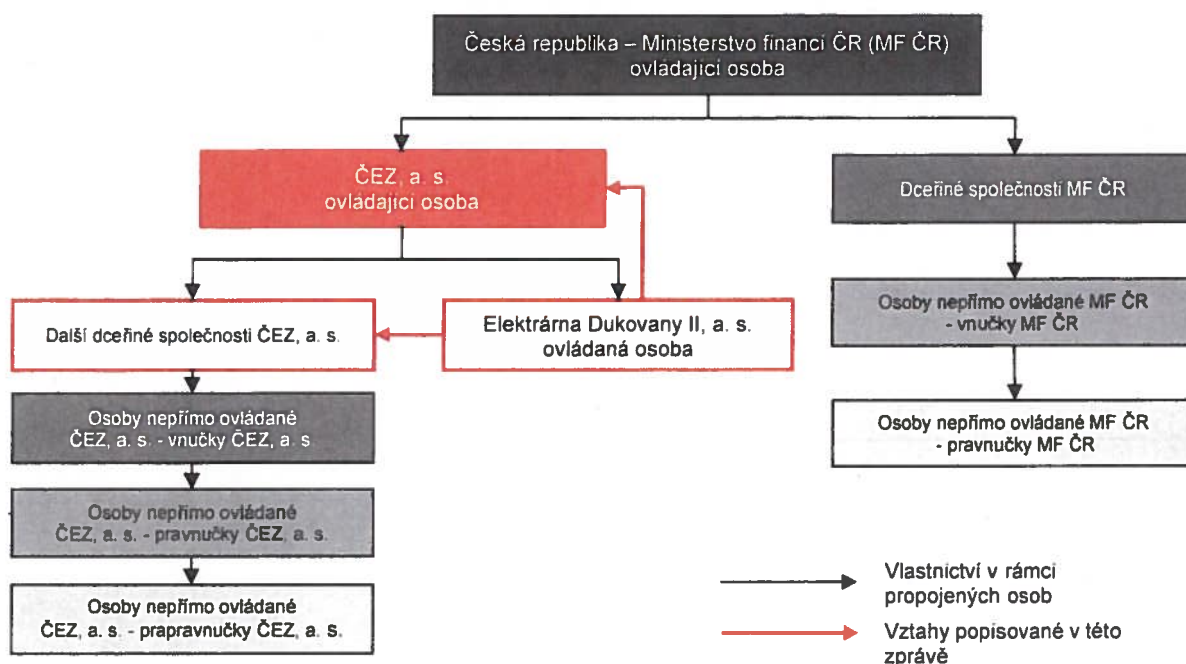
Česká republika – Ministerstvo financí ČR (MF ČR)
ovládající osoba

ČEZ, a. s.
ovládající osoba

Dceřiné společnosti MF ČR

Další dceřiné společnosti ČEZ, a. s.

Elektrárna Dukovany II, a. s.
ovládaná osoba

Osoby nepřímo ovládané MF ČR
- vnučky MF ČR

Osoby nepřímo ovládané
ČEZ, a. s. - vnučky ČEZ, a. s.

Osoby nepřímo ovládané MF ČR
- pravnučky MF ČR

Osoby nepřímo ovládané
ČEZ, a. s. - pravnučky ČEZ, a. s.

Osoby nepřímo ovládané
ČEZ, a. s. - prapravnučky ČEZ, a. s.

Vlastnictví v rámci propojených osob

Vztahy popisované v této zprávě